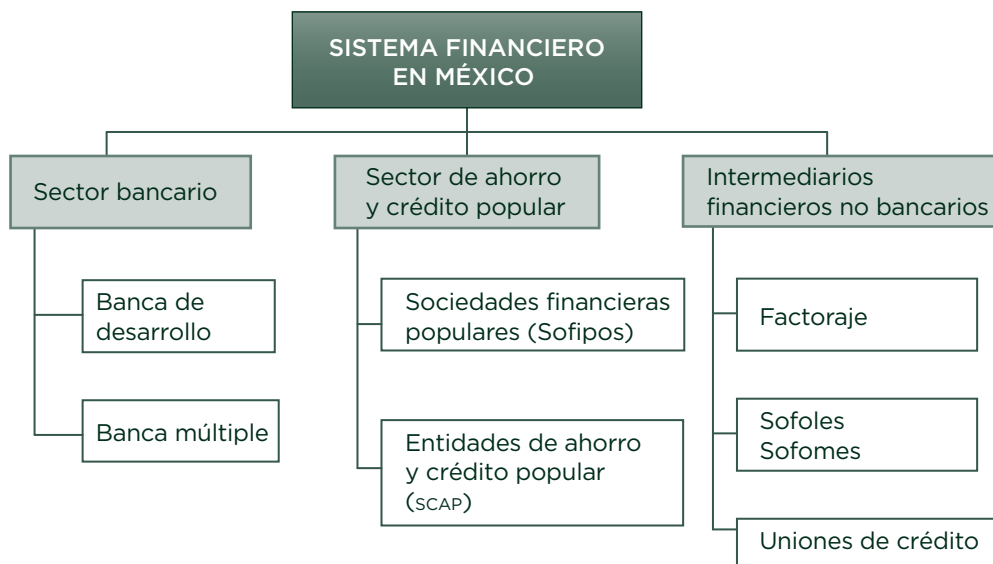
SISTEMA FINANCIERO EN MÉXICO

Sector bancario

Banca de desarrollo

Banca múltiple

Sector de ahorro y crédito popular

Sociedades financieras populares (Sofipos)

Entidades de ahorro y crédito popular (SCAP)

Intermediarios financieros no bancarios

Factoraje

Sofoles
Sofomes

Uniones de crédito